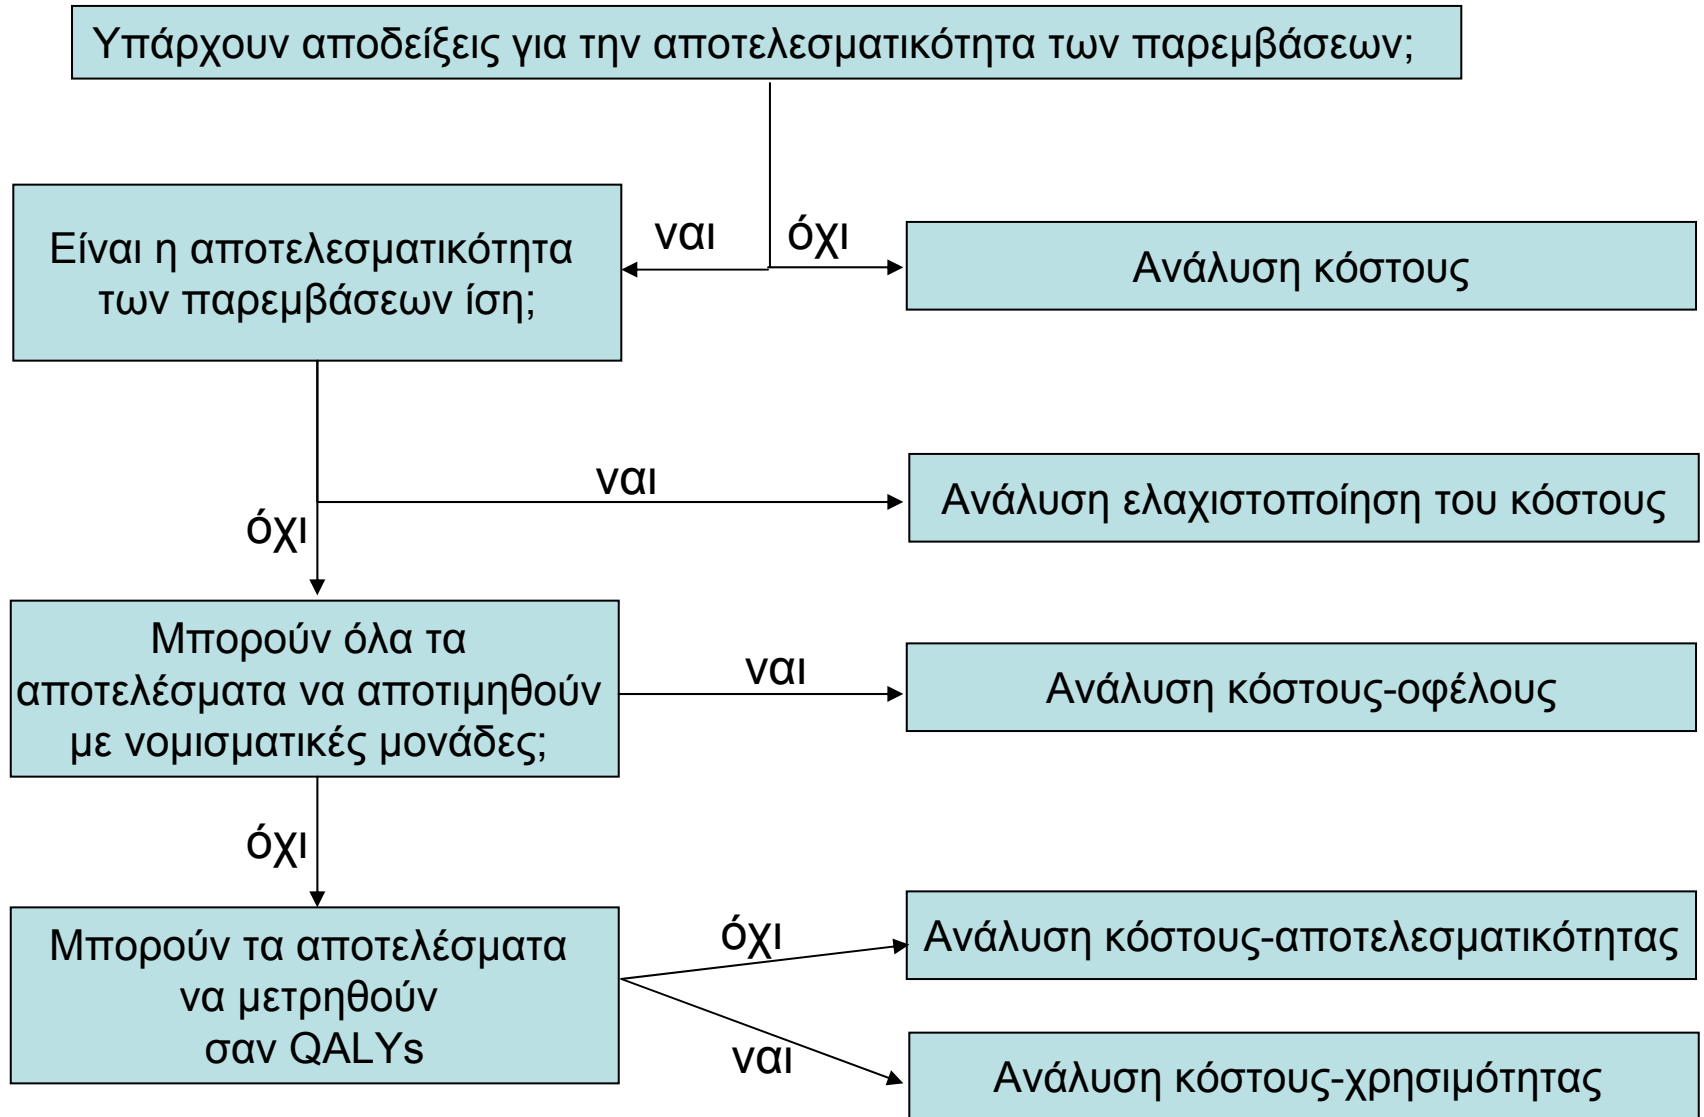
Υπάρχουν αποδείξεις για την αποτελεσματικότητα των παρεμβάσεων;

Είναι η αποτελεσματικότητα των παρεμβάσεων ίση;

ναι

όχι

Ανάλυση κόστους

ναι

Ανάλυση ελαχιστοποίηση του κόστους

όχι

Μπορούν όλα τα αποτελέσματα να αποτιμηθούν με νομισματικές μονάδες;

ναι

Ανάλυση κόστους-οφέλους

όχι

Μπορούν τα αποτελέσματα να μετρηθούν σαν QALYs

όχι

Ανάλυση κόστους-αποτελεσματικότητας

ναι

Ανάλυση κόστους-χρησιμότητας